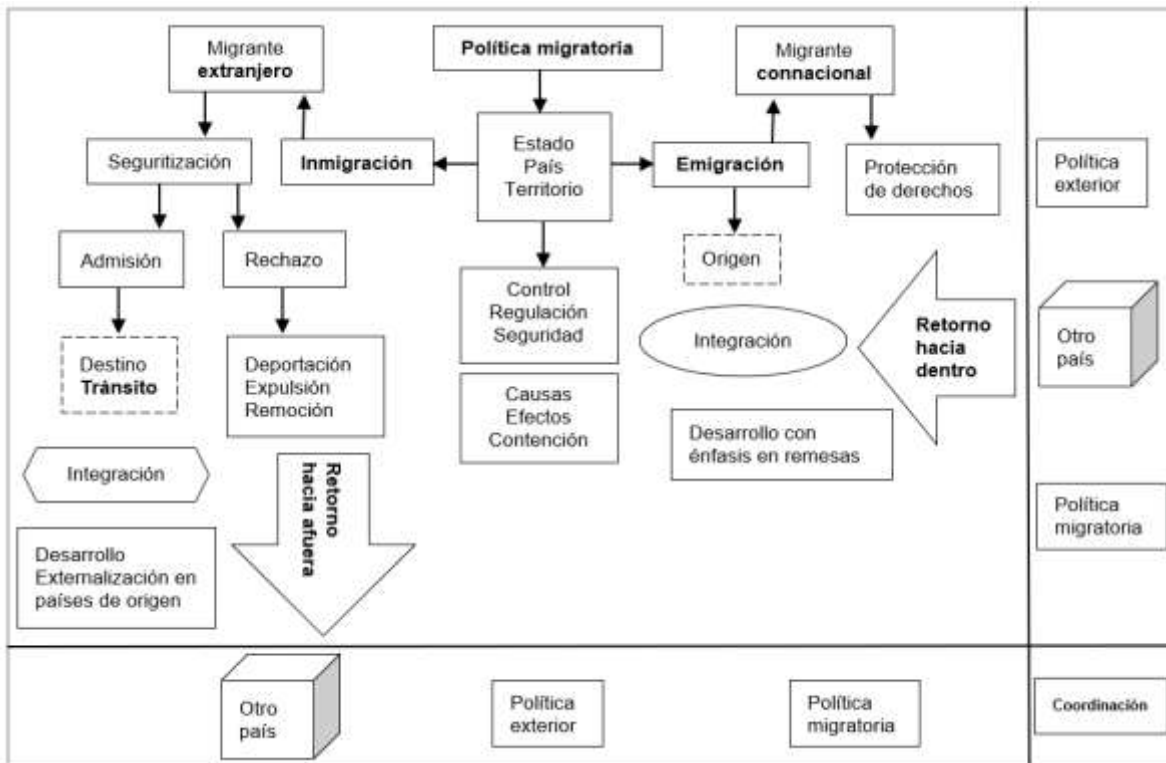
Migrante extranjero

Política migratoria

Migrante connacional

Seguritización

Inmigración

Estado
País
Territorio

Emigración

Protección de derechos

Política exterior

Admisión

Rechazo

Origen

Control
Regulación
Seguridad

Integración

Retorno hacia dentro

Otro país

Destino
Tránsito

Deportación
Expulsión
Remoción

Causas
Efectos
Contención

Desarrollo con énfasis en remesas

Integración

Retorno hacia afuera

Política migratoria

Desarrollo
Externalización en países de origen

Otro país

Política exterior

Política migratoria

Coordinación